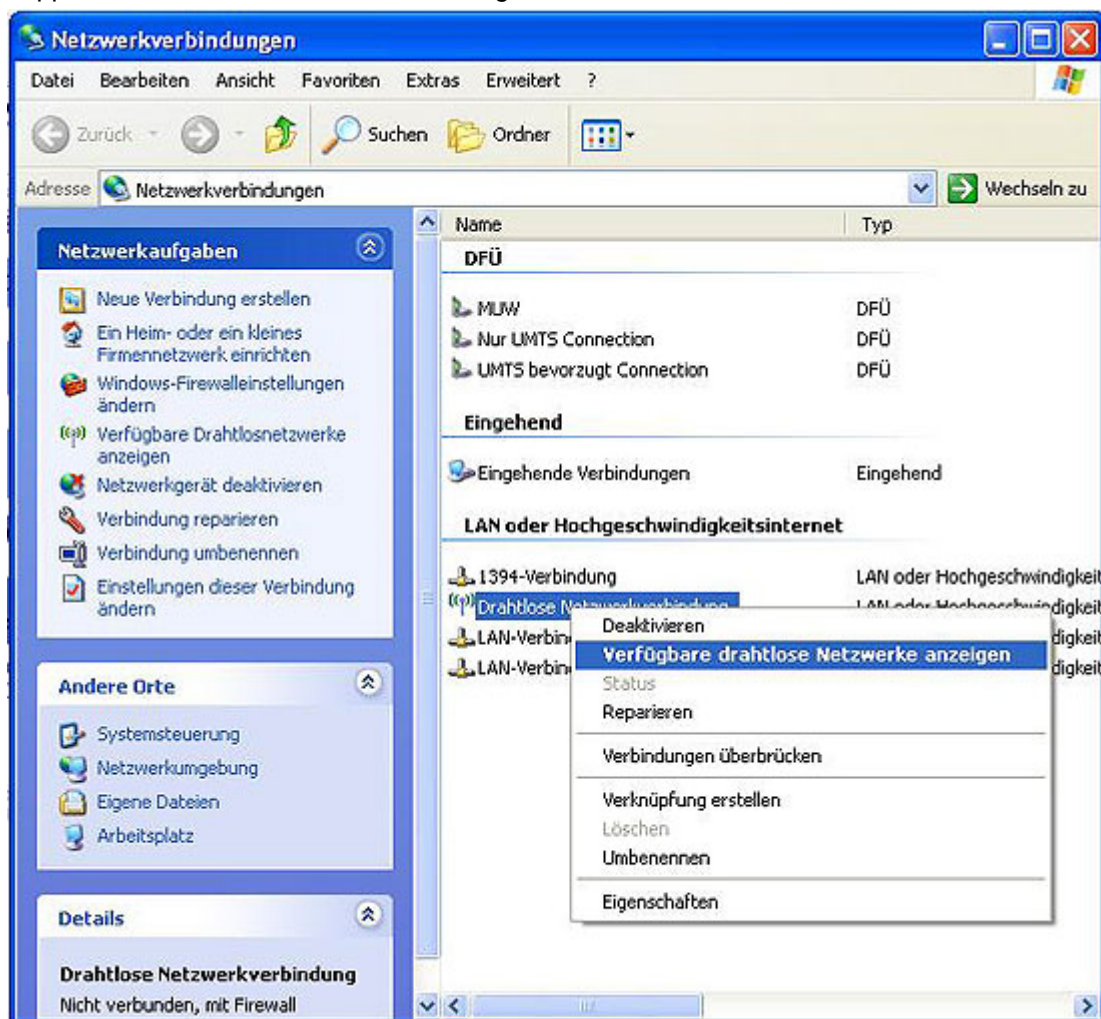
Netzwerkverbindungen

Datei Bearbeiten Ansicht Favoriten Extras Erweitert ?

Zurück Suchen Ordner

Adresse Netzwerkverbindungen Wechseln zu

Netzwerkaufgaben

Neue Verbindung erstellen
Ein Heim- oder ein kleines Firmennetzwerk einrichten
Windows-Firewalleinstellungen ändern
Verfügbare Drahtlosnetzwerke anzeigen
Netzwerkgerät deaktivieren
Verbindung reparieren
Verbindung umbenennen
Einstellungen dieser Verbindung ändern

Andere Orte

Systemsteuerung
Netzwerkumgebung
Eigene Dateien
Arbeitsplatz

Details

Drahtlose Netzwerkverbindung
Nicht verbunden, mit Firewall

| Name | Typ |
|---|---|
| DFÜ | |
| MUW | DFÜ |
| Nur UMTS Connection | DFÜ |
| UMTS bevorzugt Connection | DFÜ |
| Eingehend | |
| Eingehende Verbindungen | Eingehend |
| LAN oder Hochgeschwindigkeitsinternet | |
| 1394-Verbindung | LAN oder Hochgeschwindigkeit |
| Drahtlose N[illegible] | LAN oder Hochgeschwindigkeit |
| LAN-Verbin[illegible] | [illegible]digkeit |
| LAN-Verbin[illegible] | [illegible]digkeit |

Deaktivieren
Verfügbare drahtlose Netzwerke anzeigen
Status
Reparieren
Verbindungen überbrücken
Verknüpfung erstellen
Löschen
Umbenennen
Eigenschaften